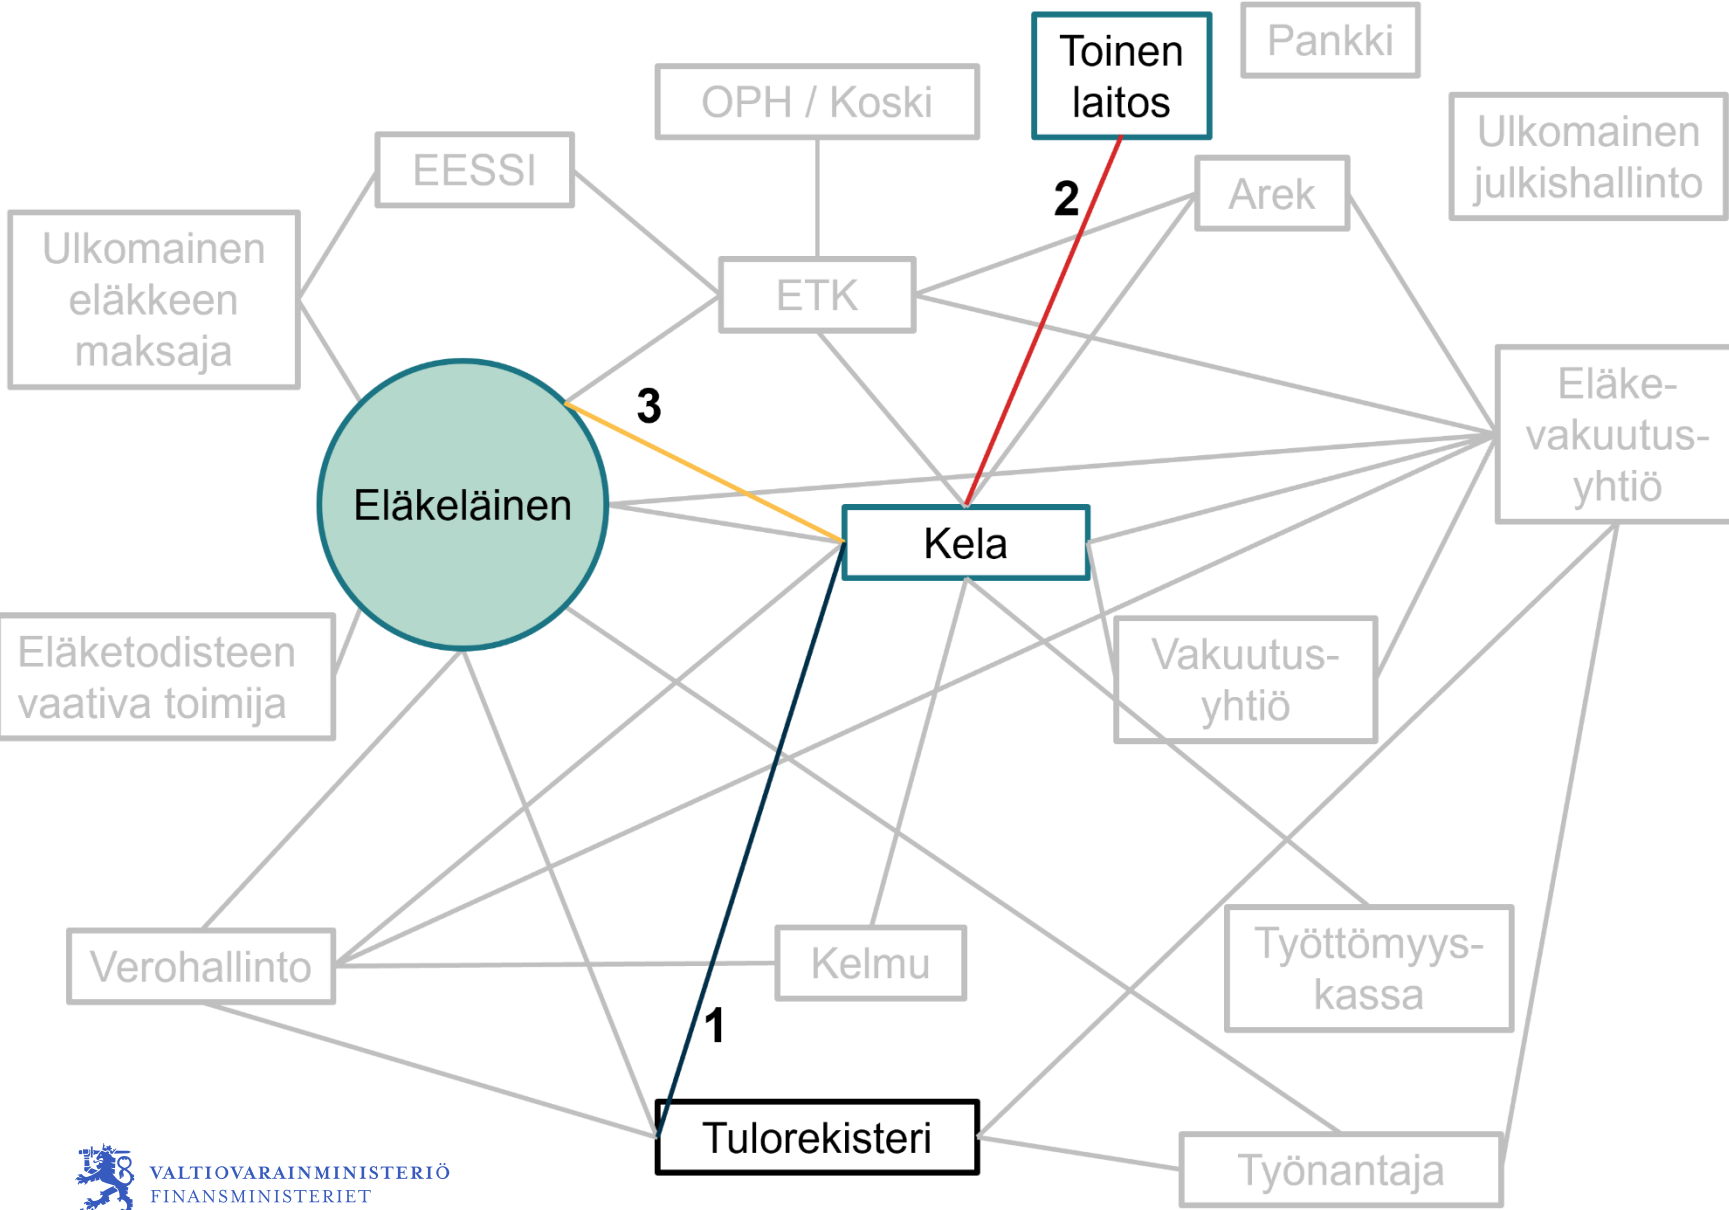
Toinen laitos

Pankki

OPH / Koski

Ulkomainen julkishallinto

EESSI

2

Arek

Ulkomainen eläkkeen maksaja

ETK

3

Eläke-vakuutus-yhtiö

Eläkeläinen

Kela

Eläketodisteen vaativa toimija

Vakuutus-yhtiö

Työttömyys-kassa

Verohallinto

Kelmu

1

Tulorekisteri

Työnantaja

VALTIOVARAINMINISTERIÖ
FINANSMINISTERIET